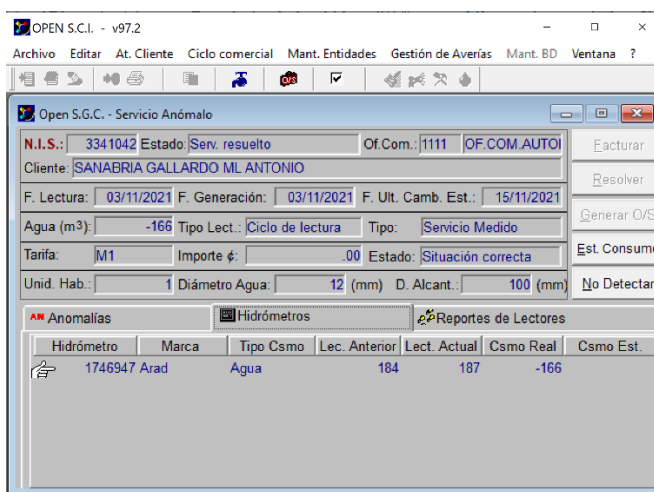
OPEN S.C.I. - v97.2

Archivo Editar At. Cliente Ciclo comercial Mant. Entidades Gestión de Averías Mant. BD Ventana ?

Open S.G.C. - Servicio Anómalo

N.I.S.: 3341042 Estado Serv. resuelto Of.Com.: 1111 OF.COM.AUTOI

Cliente: SANABRIA GALLARDO ML ANTONIO

F. Lectura: 03/11/2021 F. Generación: 03/11/2021 F. Ult. Camb. Est.: 15/11/2021

Agua (m$^3$): -166 Tipo Lect.: Ciclo de lectura Tipo: Servicio Medido

Tarifa: M1 Importe ¢: .00 Estado: Situación correcta

Unid. Hab.: 1 Diámetro Agua: 12 (mm) D. Alcant.: 100 (mm)

Facturar
Resolver
Generar O/S
Est. Consumo
No Detectar

Anomalías Hidrómetros Reportes de Lectores

| Hidrómetro | Marca | Tipo Csmo | Lec. Anterior | Lect. Actual | Csmo Real | Csmo Est. |
|---|---|---|---|---|---|---|
| 1746947 | Arad | Agua | 184 | 187 | -166 | |